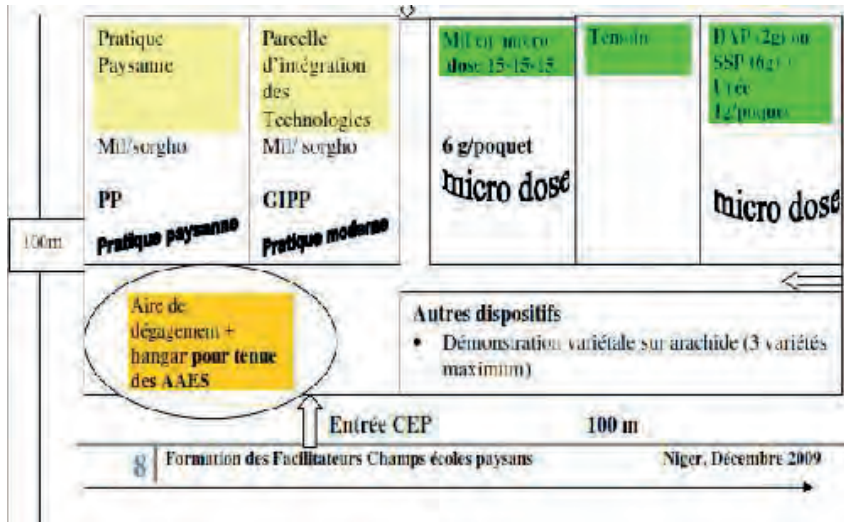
Pratique Paysanne

Mil/sorgho

PP

Pratique paysanne

Parcelle d'intégration des Technologies

Mil/ sorgho

GIPP

Pratique moderne

Mil en micro dose 15-15-15

6 g/poquet

micro dose

Temoin

DAP (2g) ou SSP (6g) + Urée 1g/poquet

micro dose

100m

Aire de dégagement + hangar pour tenue des AAES

Autres dispositifs

• Démonstration variétale sur arachide (3 variétés maximum)

Entrée CEP

100 m

8 Formation des Facilitateurs Champs écoles paysans

Niger, Décembre 2009